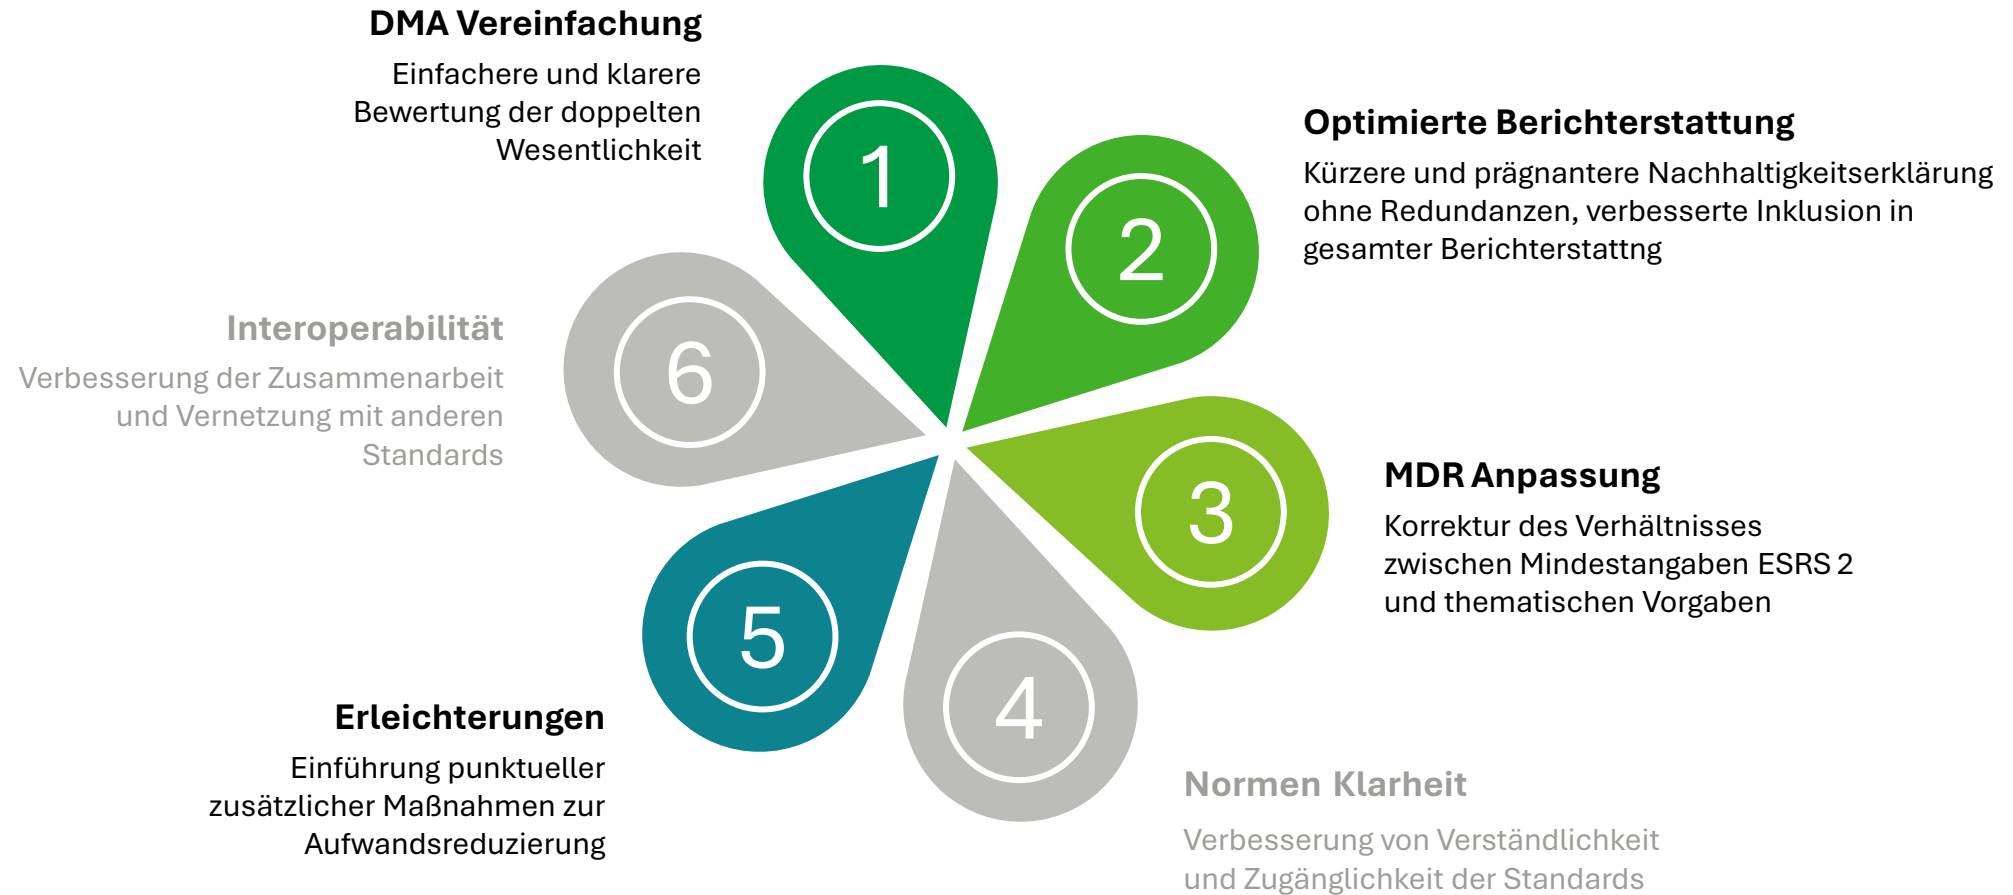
DMA Vereinfachung

Einfachere und klarere Bewertung der doppelten Wesentlichkeit

1

Optimierte Berichterstattung

Kürzere und prägnantere Nachhaltigkeitserklärung ohne Redundanzen, verbesserte Inklusion in gesamter Berichterstattng

2

Interoperabilität

Verbesserung der Zusammenarbeit und Vernetzung mit anderen Standards

6

3

MDR Anpassung

Korrektur des Verhältnisses zwischen Mindestangaben ESRS 2 und thematischen Vorgaben

5

4

Erleichterungen

Einführung punktueller zusätzlicher Maßnahmen zur Aufwandsreduzierung

Normen Klarheit

Verbesserung von Verständlichkeit und Zugänglichkeit der Standards